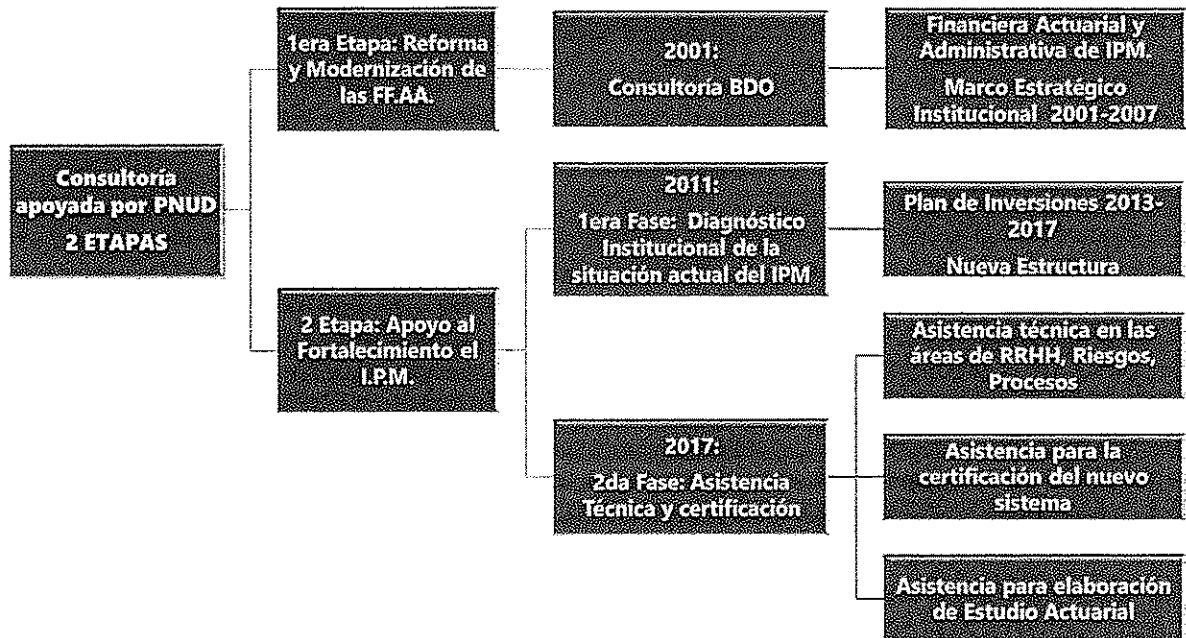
Consultoria apoyada por PNUD
2 ETAPAS

1era Etapa: Reforma y Modernización de las FF.AA.

2001:
Consultoría BDO

Financiera Actuarial y Administrativa de IPM.
Marco Estratégico Institucional 2001-2007

2 Etapa: Apoyo al Fortalecimiento el I.P.M.

2011:
1era Fase: Diagnóstico Institucional de la situación actual del IPM

Plan de Inversiones 2013-2017
Nueva Estructura

2017:
2da Fase: Asistencia Técnica y certificación

Asistencia técnica en las áreas de RRHH, Riesgos, Procesos

Asistencia para la certificación del nuevo sistema

Asistencia para elaboración de Estudio Actuarial